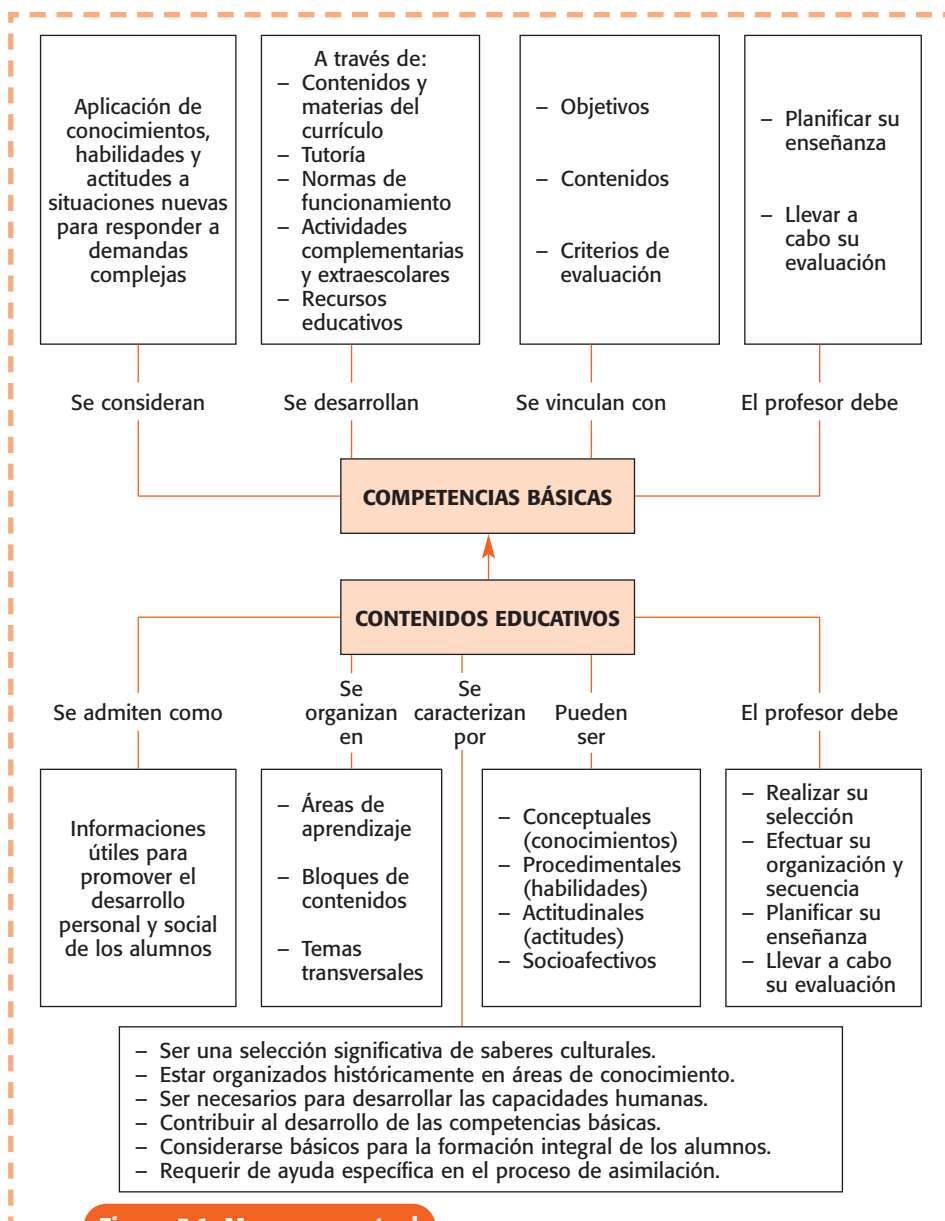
Aplicación de conocimientos, habilidades y actitudes a situaciones nuevas para responder a demandas complejas

A través de:
– Contenidos y materias del currículo
– Tutoría
– Normas de funcionamiento
– Actividades complementarias y extraescolares
– Recursos educativos

– Objetivos
– Contenidos
– Criterios de evaluación

– Planificar su enseñanza
– Llevar a cabo su evaluación

Se consideran

Se desarrollan

Se vinculan con

El profesor debe

COMPETENCIAS BÁSICAS

CONTENIDOS EDUCATIVOS

Se admiten como

Se organizan en

Se caracterizan por

Pueden ser

El profesor debe

Informaciones útiles para promover el desarrollo personal y social de los alumnos

– Áreas de aprendizaje
– Bloques de contenidos
– Temas transversales

– Conceptuales (conocimientos)
– Procedimentales (habilidades)
– Actitudinales (actitudes)
– Socioafectivos

– Realizar su selección
– Efectuar su organización y secuencia
– Planificar su enseñanza
– Llevar a cabo su evaluación

– Ser una selección significativa de saberes culturales.
– Estar organizados históricamente en áreas de conocimiento.
– Ser necesarios para desarrollar las capacidades humanas.
– Contribuir al desarrollo de las competencias básicas.
– Considerarse básicos para la formación integral de los alumnos.
– Requerir de ayuda específica en el proceso de asimilación.

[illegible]